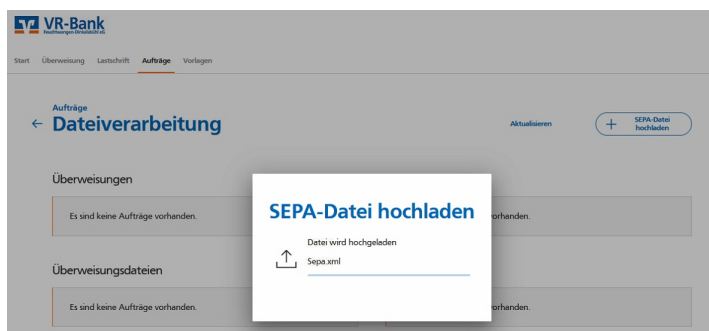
VR-Bank
Feuchtwangen-Dinkelsbühl eG

Start Überweisung Lastschrift Aufträge Vorlagen

Aufträge
← Dateiverarbeitung

Aktualisieren

+ SEPA-Datei hochladen

Überweisungen

Es sind keine Aufträge vorhanden.

vorhanden.

Überweisungsdateien

Es sind keine Aufträge vorhanden.

vorhanden.

SEPA-Datei hochladen

Datei wird hochgeladen

Sepa.xml